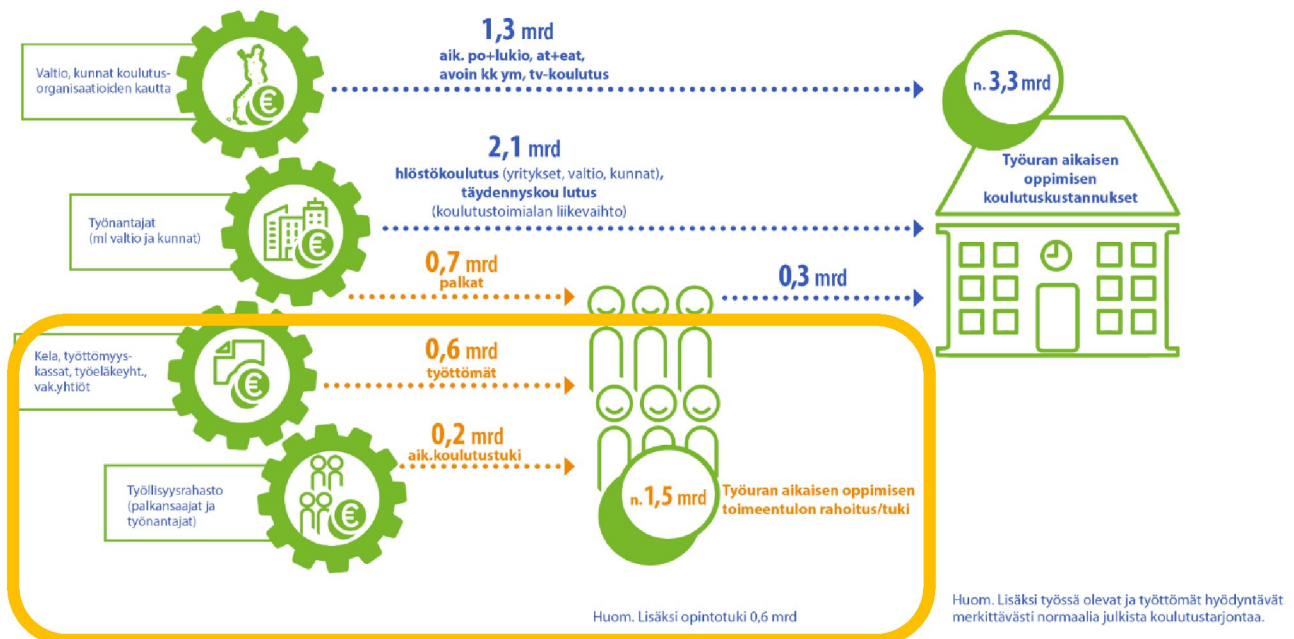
Valtio, kunnat koulutusorganisaatioiden kautta

1,3 mrd
aik. po+lukio, at+eat, avoin kk ym, tv-koulutus

n. 3,3 mrd

Työuran aikaisen oppimisen koulutuskustannukset

Työnantajat (ml valtio ja kunnat)

2,1 mrd
hlöstökoulutus (yritykset, valtio, kunnat), täydennyskou lutus (koulutustoimialan liikevaihto)

0,7 mrd
palkat

0,3 mrd

Kela, työttömyyskassat, työeläkeyht., vak.yhtiöt

0,6 mrd
työttömät

Työllisyysrahasto (palkansaajat ja työnantajat)

0,2 mrd
aik.koulutustuki

n. 1,5 mrd

Työuran aikaisen oppimisen toimeentulon rahoitus/tuki

Huom. Lisäksi opintotuki 0,6 mrd

Huom. Lisäksi työssä olevat ja työttömät hyödyntävät merkittävästi normaalia julkista koulutustarjontaa.